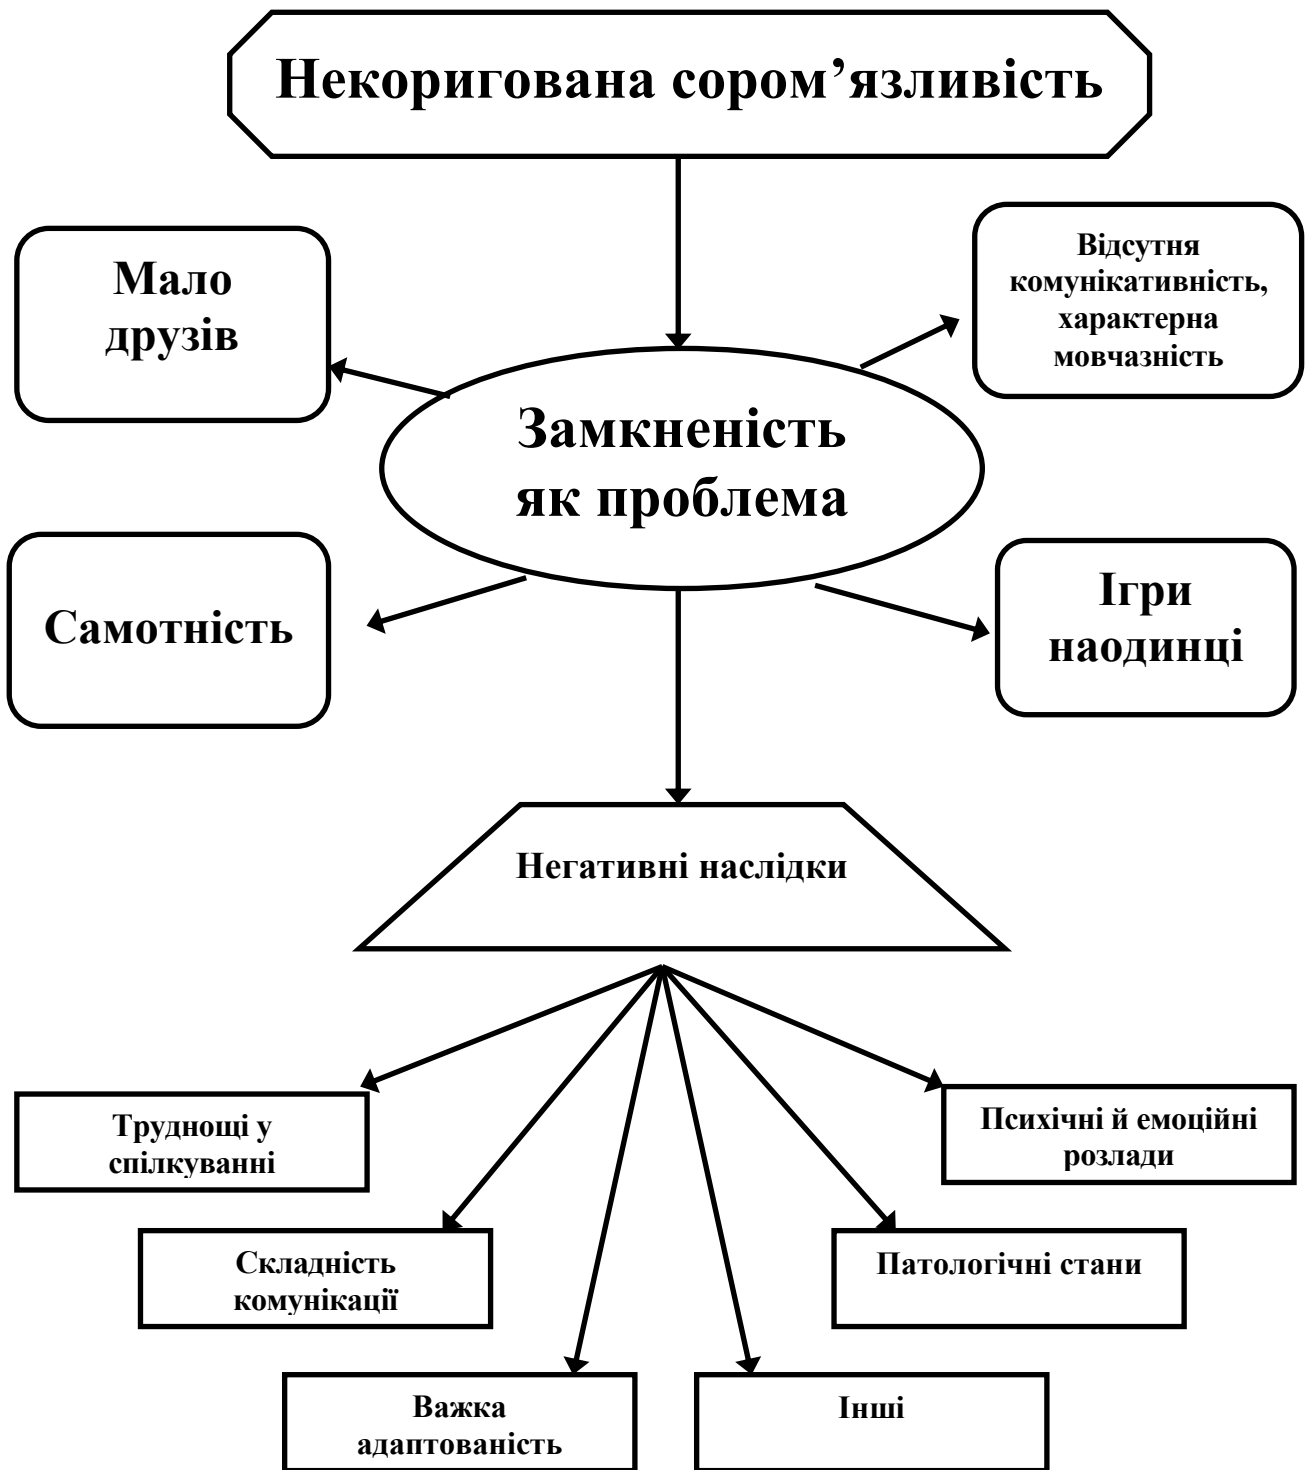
Некоригована сором’язливість

Мало друзів

Відсутня комунікативність, характерна мовчазність

Замкненість як проблема

Самотність

Ігри наодинці

Негативні наслідки

Труднощі у спілкуванні

Психічні й емоційні розлади

Складність комунікації

Патологічні стани

Важка адаптованість

Інші